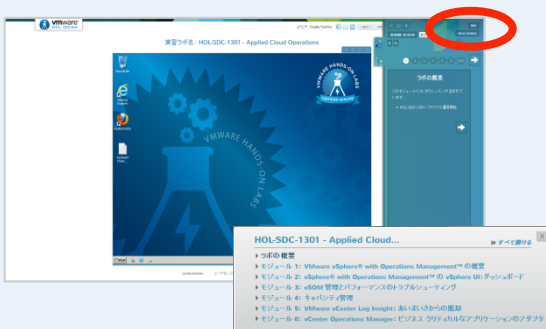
vmware HOL Online

実習ラボ名：HOL-SDC-1301 - Applied Cloud Operations

VMWARE HANDS-ON LABS

ラボの概要

HOL-SDC-1301 - Applied Cloud...

すべて展開する

ラボの概要

モジュール 1: VMware vSphere® with Operations Management™ の概要

モジュール 2: vSphere® with Operations Management™ の vSphere UI: ダッシュボード

モジュール 3: vSOM 管理とパフォーマンスのトラブルシューティング

モジュール 4: キャパシティ管理

モジュール 5: VMware vCenter Log Insight: あいまいさからの脱却

モジュール 6: vCenter Operations Manager: ビジネス クリティカルなアプリケーションのアダプタ